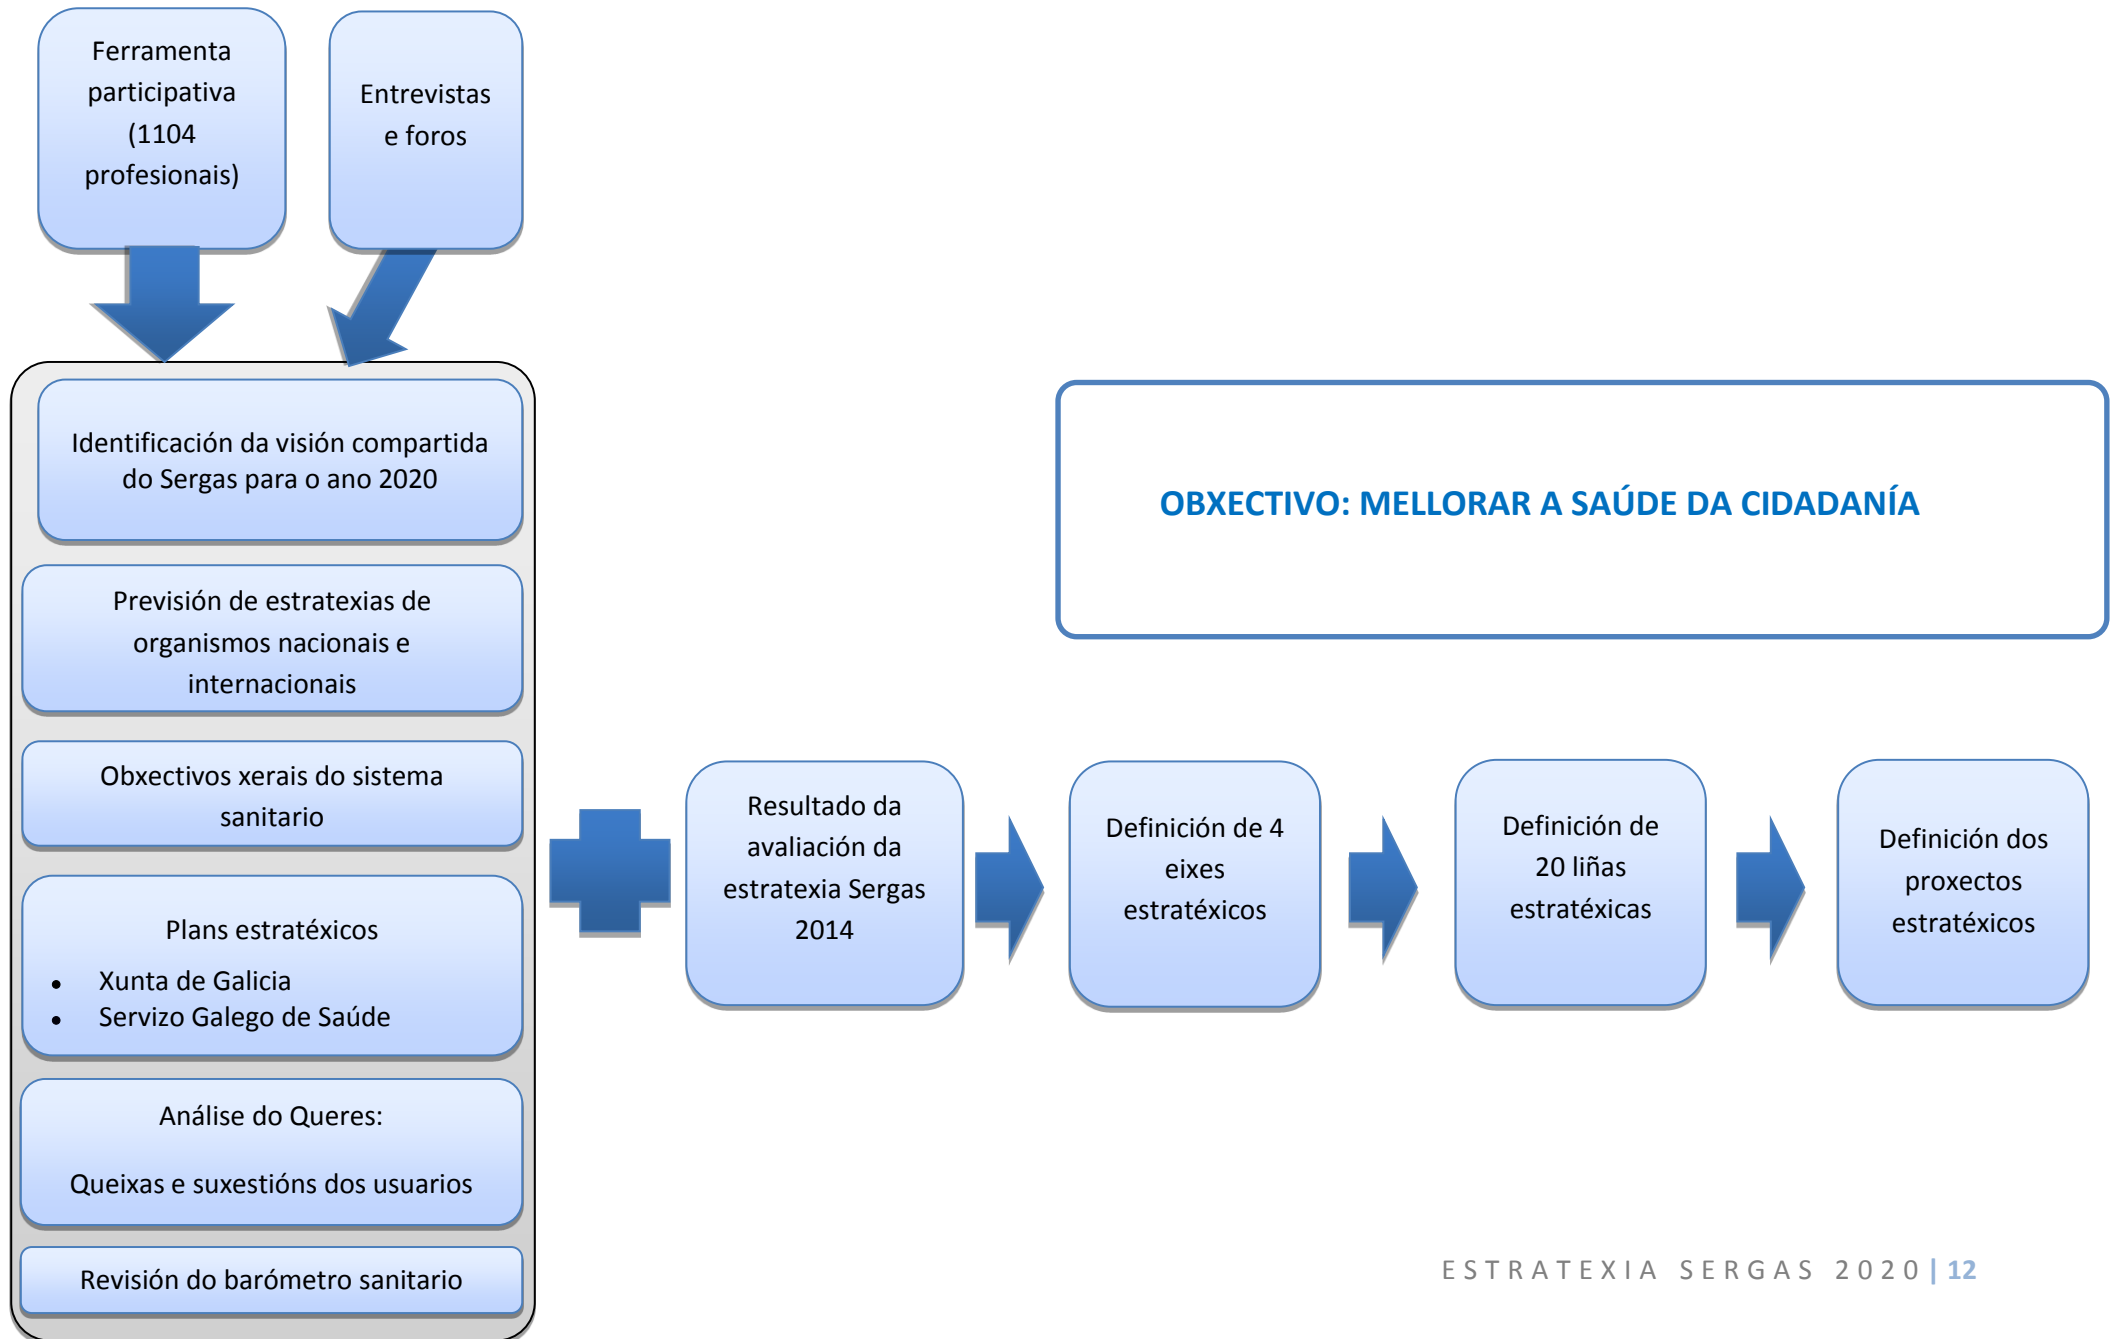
Ferramenta participativa (1104 profesionais)

Entrevistas e foros

Identificación da visión compartida do Sergas para o ano 2020

Previsión de estratexias de organismos nacionais e internacionais

Obxectivos xerais do sistema sanitario

Plans estratéxicos

- Xunta de Galicia
- Servizo Galego de Saúde

Análise do Queres:

Queixas e suxestións dos usuarios

Revisión do barómetro sanitario

OBXECTIVO: MELLORAR A SAÚDE DA CIDADANÍA

Resultado da avaliación da estratexia Sergas 2014

Definición de 4 eixes estratéxicos

Definición de 20 liñas estratéxicas

Definición dos proxectos estratéxicos

ESTRATEXIA SERGAS 2020 | 12